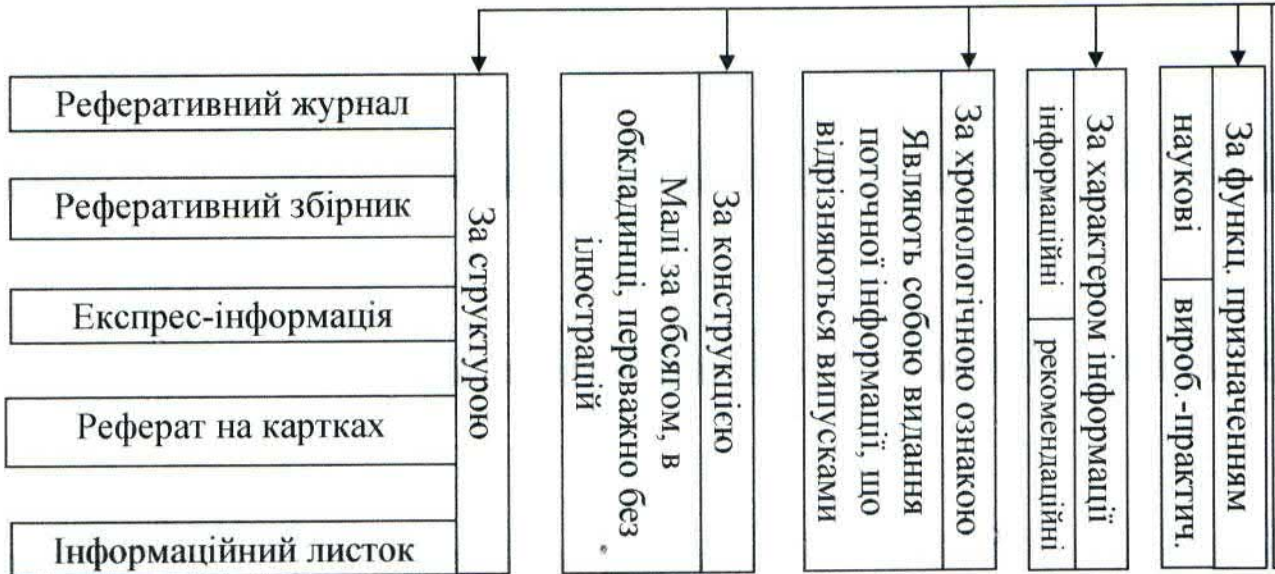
За структурою

Реферативний журнал

Реферативний збірник

Експрес-інформація

Реферат на картках

Інформаційний листок

За конструкцією

Малі за обсягом, в обкладинці, переважно без ілюстрацій

За хронологічною ознакою

Являють собою видання поточної інформації, що відрізняються випусками

За характером інформації

інформаційні

рекомендаційні

За функц. призначенням

наукові

вироб.-практич.